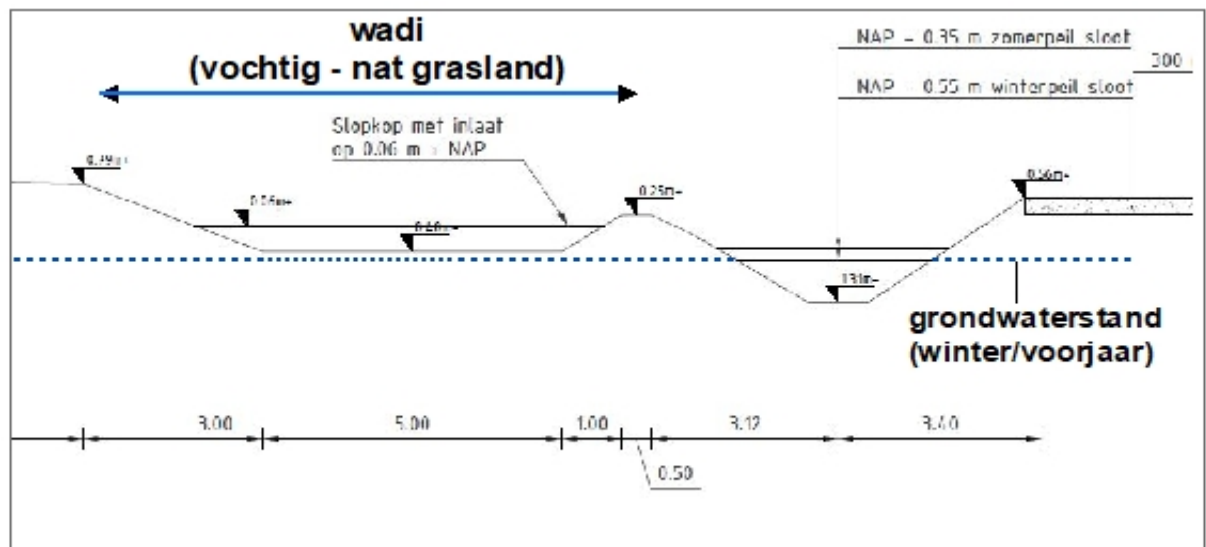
wadi
(vochtig - nat grasland)

NAP - 0.35 m zomerpeil sloot

300

NAP - 0.55 m winterpeil sloot

Slopkop met inlaat op 0.06 m - NAP

0.79m+

0.06m+

0.40m+

0.25m+

0.56m+

1.31m-

grondwaterstand
(winter/voorjaar)

3.00

5.00

1.00

3.12

3.40

0.50